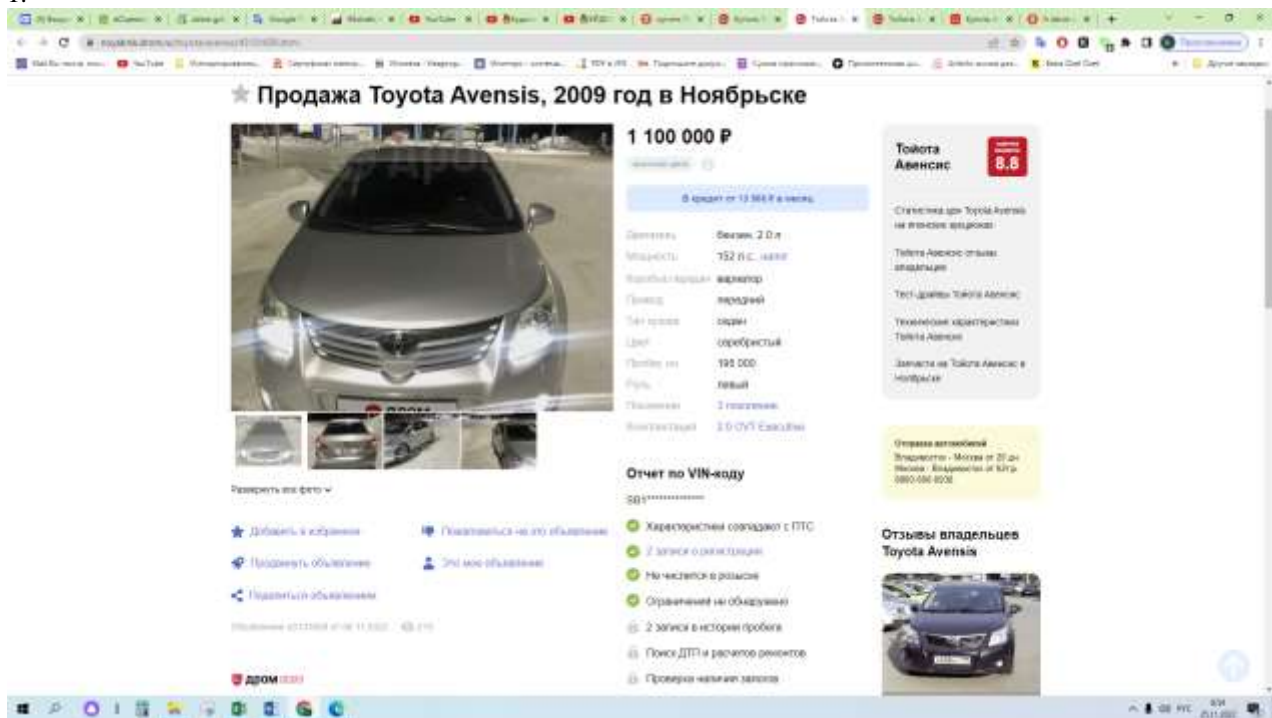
Продажа Toyota Avensis, 2009 год в Ноябрьске

1 100 000 ₽

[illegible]

В кредит от 13 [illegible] ₽ в месяц

| | |
|---|---|
| Двигатель | бензин, 2.0 л |
| Мощность | 152 л.с., налог |
| Коробка передач | вариатор |
| Привод | передний |
| Тип кузова | седан |
| Цвет | серебристый |
| Пробег, км | 195 000 |
| Руль | левый |
| Поколение | 3 поколение |
| Комплектация | 2.0 CVT Executive |

Отчет по VIN-коду

SB1**************

Характеристики совпадают с ПТС

2 записи о регистрации

Не числится в розыске

Ограничений не обнаружено

2 записи в истории пробега

Поиск ДТП и расчетов ремонтов

Проверка наличия залогов

Развернуть все фото

Добавить в избранное

Пожаловаться на это объявление

Продвинуть объявление

Это мое объявление

Поделиться объявлением

Объявление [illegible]

дром

Тойота Авенсис

8.8

Статистика цен Toyota Avensis на японских аукционах

Тойота Авенсис отзывы владельцев

Тест-драйвы Тойота Авенсис

Технические характеристики Тойота Авенсис

Запчасти на Тойота Авенсис в Ноябрьске

Отправка автомобилей
Владивосток - Москва от 20 дн
Москва - Владивосток от 6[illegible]
8800-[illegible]

Отзывы владельцев Toyota Avensis